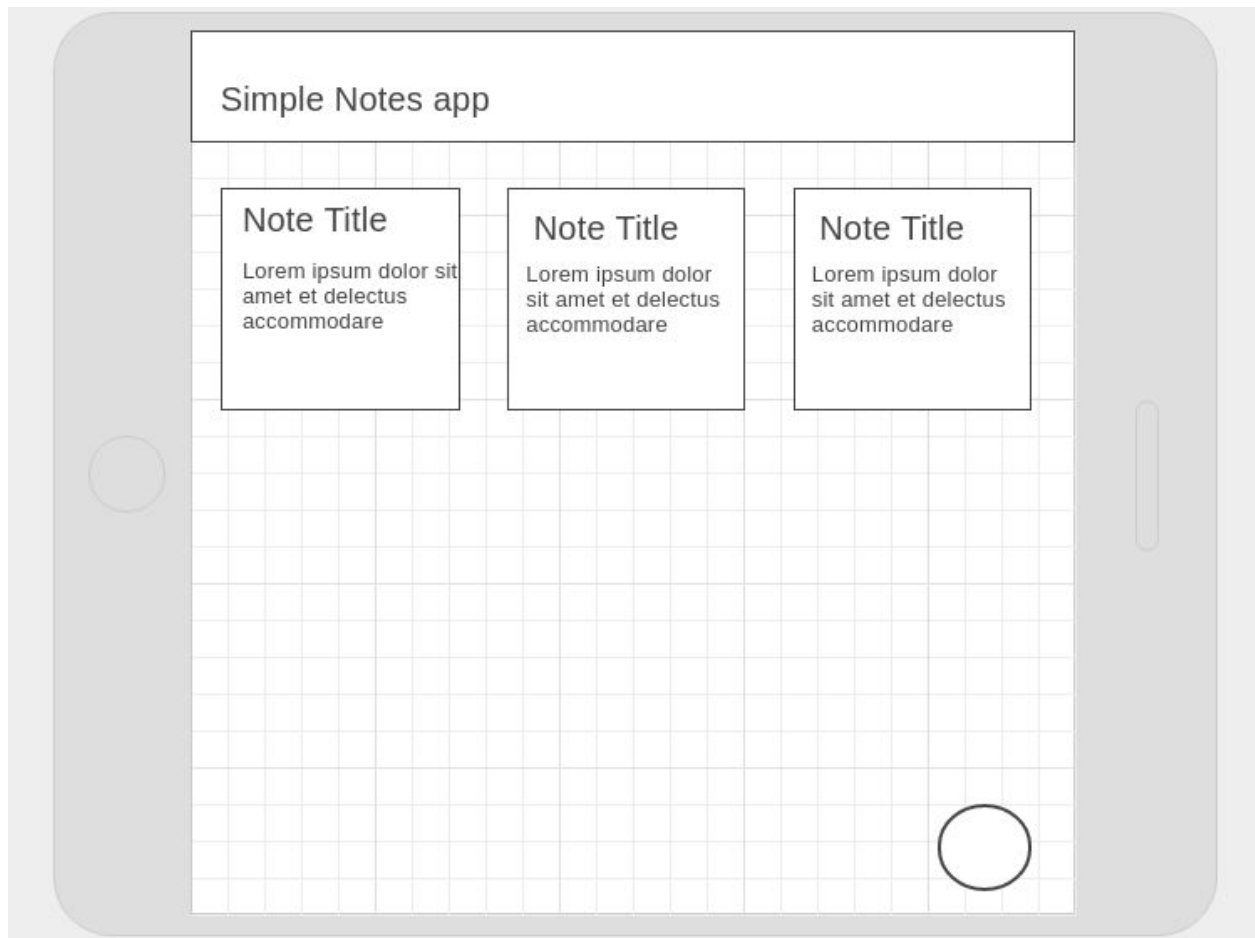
Simple Notes app

Note Title

Lorem ipsum dolor sit amet et delectus accommodare

Note Title

Lorem ipsum dolor sit amet et delectus accommodare

Note Title

Lorem ipsum dolor sit amet et delectus accommodare